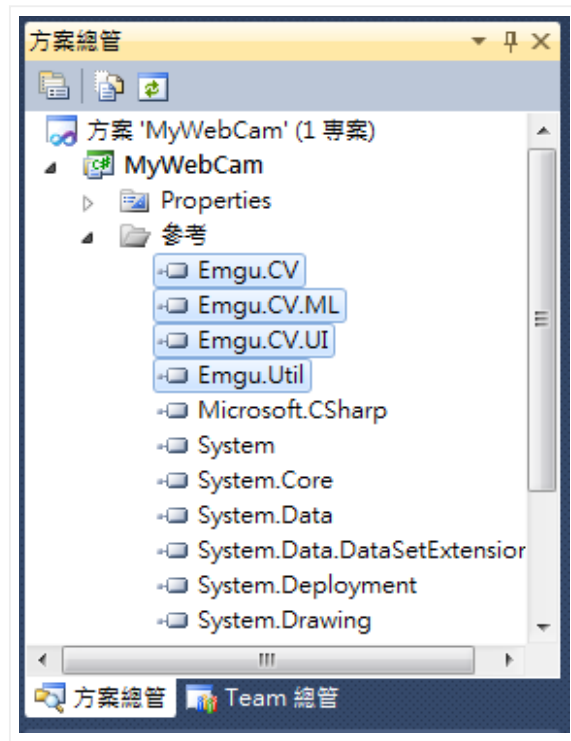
方案總管

方案 'MyWebCam' (1 專案)
MyWebCam
Properties
參考
Emgu.CV
Emgu.CV.ML
Emgu.CV.UI
Emgu.Util
Microsoft.CSharp
System
System.Core
System.Data
System.Data.DataSetExtensior
System.Deployment
System.Drawing

方案總管
Team 總管